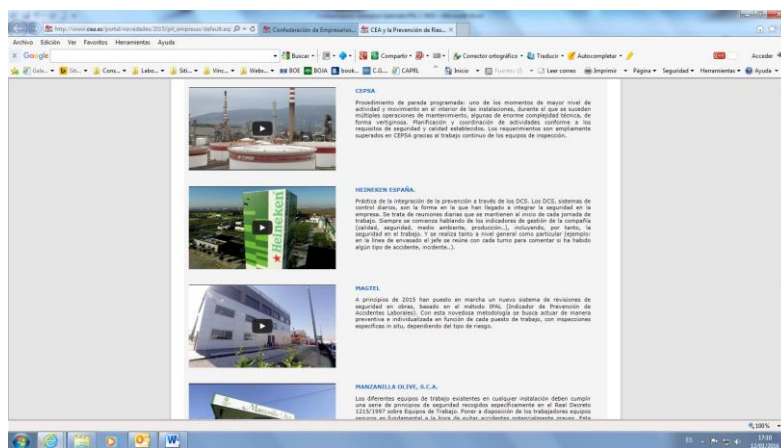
http://www.cea.es/portal/novedades/2015/pif_empresas/default.asp | Confederación de Empresarios... | CEA y la Prevención de Ries... ×

Archivo Edición Ver Favoritos Herramientas Ayuda

Google | Buscar | Compartir | Corrector ortográfico | Traducir | Autocompletar | Acceder

BOE | BOJA | CAPRL | Inicio | Leer correo | Imprimir | Página | Seguridad | Herramientas | Ayuda

CEPSA

Procedimiento de parada programada: uno de los momentos de mayor nivel de actividad y movimiento en el interior de las instalaciones, durante el que se suceden múltiples operaciones de mantenimiento, algunas de enorme complejidad técnica, de forma vertiginosa. Planificación y coordinación de actividades conforme a los requisitos de seguridad y calidad establecidos. Los requerimientos son ampliamente superados en CEPSA gracias al trabajo continuo de los equipos de inspección.

HEINEKEN ESPAÑA.

Práctica de la integración de la prevención a través de los DCS. Los DCS, sistemas de control diarios, son la forma en la que han llegado a integrar la seguridad en la empresa. Se trata de reuniones diarias que se mantienen al inicio de cada jornada de trabajo. Siempre se comienza hablando de los indicadores de gestión de la compañía (calidad, seguridad, medio ambiente, producción...), incluyendo, por tanto, la seguridad en el trabajo. Y se realiza tanto a nivel general como particular (ejemplo: en la línea de envasado el jefe se reúne con cada turno para comentar si ha habido algún tipo de accidente, incidente...).

MAGTEL

A principios de 2015 han puesto en marcha un nuevo sistema de revisiones de seguridad en obras, basado en el método IPAL (Indicador de Prevención de Accidentes Laborales). Con esta novedosa metodología se busca actuar de manera preventiva e individualizada en función de cada puesto de trabajo, con inspecciones específicas in situ, dependiendo del tipo de riesgo.

MANZANILLA OLIVE, S.C.A.

Los diferentes equipos de trabajo existentes en cualquier instalación deben cumplir una serie de principios de seguridad recogidos específicamente en el Real Decreto 1215/1997 sobre Equipos de Trabajo. Poner a disposición de los trabajadores equipos seguros es fundamental a la hora de evitar accidentes potencialmente graves. Este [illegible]

100%

ES 17:10 12/01/2016